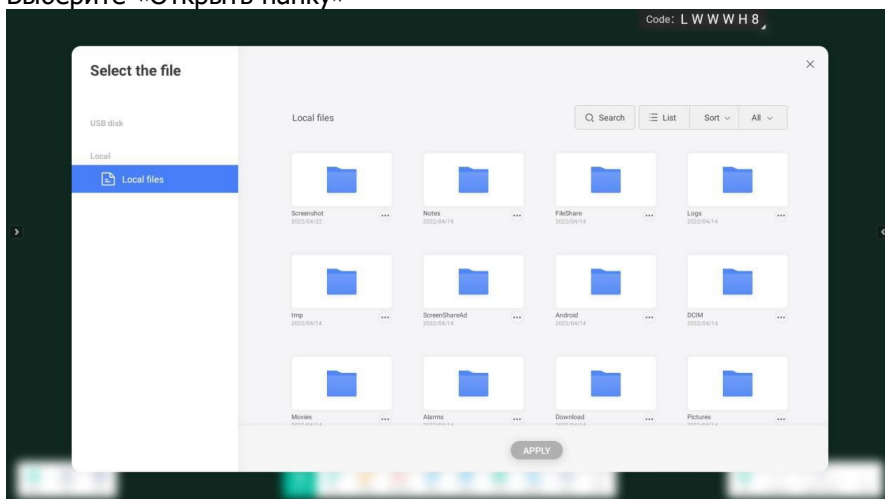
Выберите «Открыть папку»

Code: L W W W H 8

Select the file

USB disk

Local

Local files

Local files

Search

List

Sort

All

Screenshot
2022/04/22

Notes
2022/04/19

FileShare
2022/04/14

Logs
2022/04/14

tmp
2022/04/14

ScreenShareAd
2022/04/14

Android
2022/04/14

DCIM
2022/04/14

Movies

Alarms

Download

Pictures

APPLY